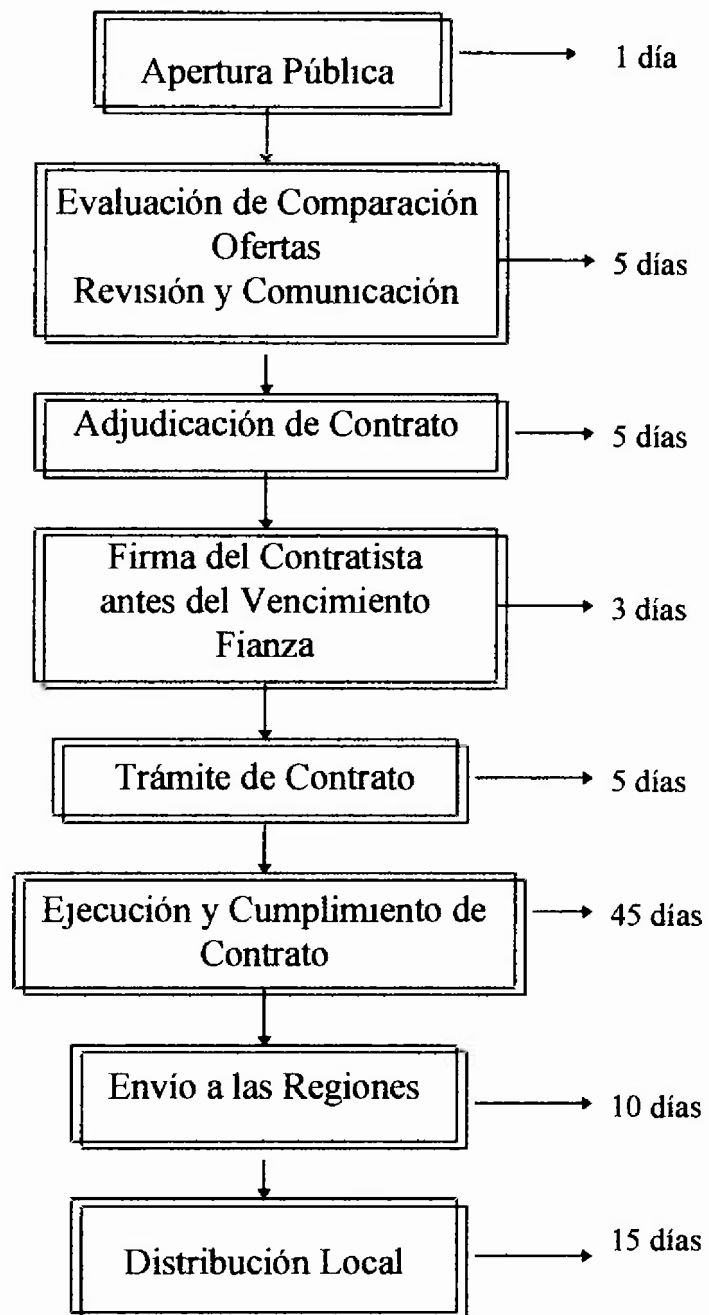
Apertura Pública

1 día

Evaluación de Comparación
Ofertas
Revisión y Comunicación

5 días

Adjudicación de Contrato

5 días

Firma del Contratista
antes del Vencimiento
Fianza

3 días

Trámite de Contrato

5 días

Ejecución y Cumplimiento de
Contrato

45 días

Envío a las Regiones

10 días

Distribución Local

15 días